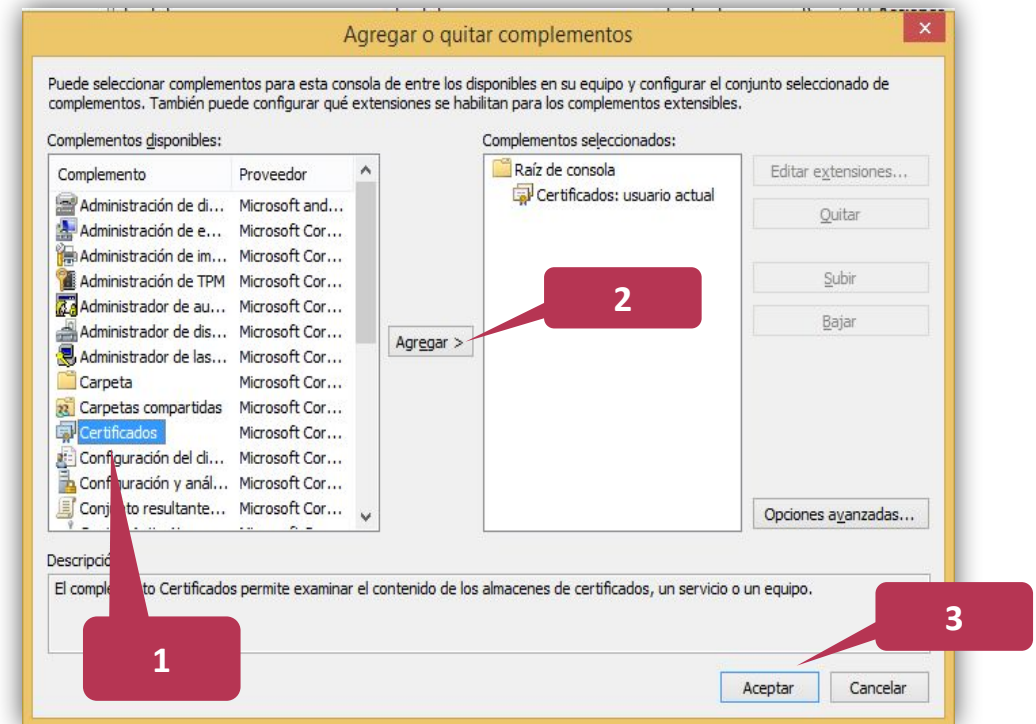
Agregar o quitar complementos

×

Puede seleccionar complementos para esta consola de entre los disponibles en su equipo y configurar el conjunto seleccionado de complementos. También puede configurar qué extensiones se habilitan para los complementos extensibles.

Complementos disponibles:

| Complemento | Proveedor |
|---|---|
| Administración de di... | Microsoft and... |
| Administración de e... | Microsoft Cor... |
| Administración de im... | Microsoft Cor... |
| Administración de TPM | Microsoft Cor... |
| Administrador de au... | Microsoft Cor... |
| Administrador de dis... | Microsoft Cor... |
| Administrador de las... | Microsoft Cor... |
| Carpeta | Microsoft Cor... |
| Carpetas compartidas | Microsoft Cor... |
| Certificados | Microsoft Cor... |
| Configuración del cli... | Microsoft Cor... |
| Configuración y anál... | Microsoft Cor... |
| Conj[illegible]to resultante... | Microsoft Cor... |

Agregar >

Complementos seleccionados:

Raíz de consola
Certificados: usuario actual

Editar extensiones...

Quitar

Subir

Bajar

Opciones avanzadas...

2

Descripci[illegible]

El comple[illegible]to Certificados permite examinar el contenido de los almacenes de certificados, un servicio o un equipo.

1

3

Aceptar

Cancelar